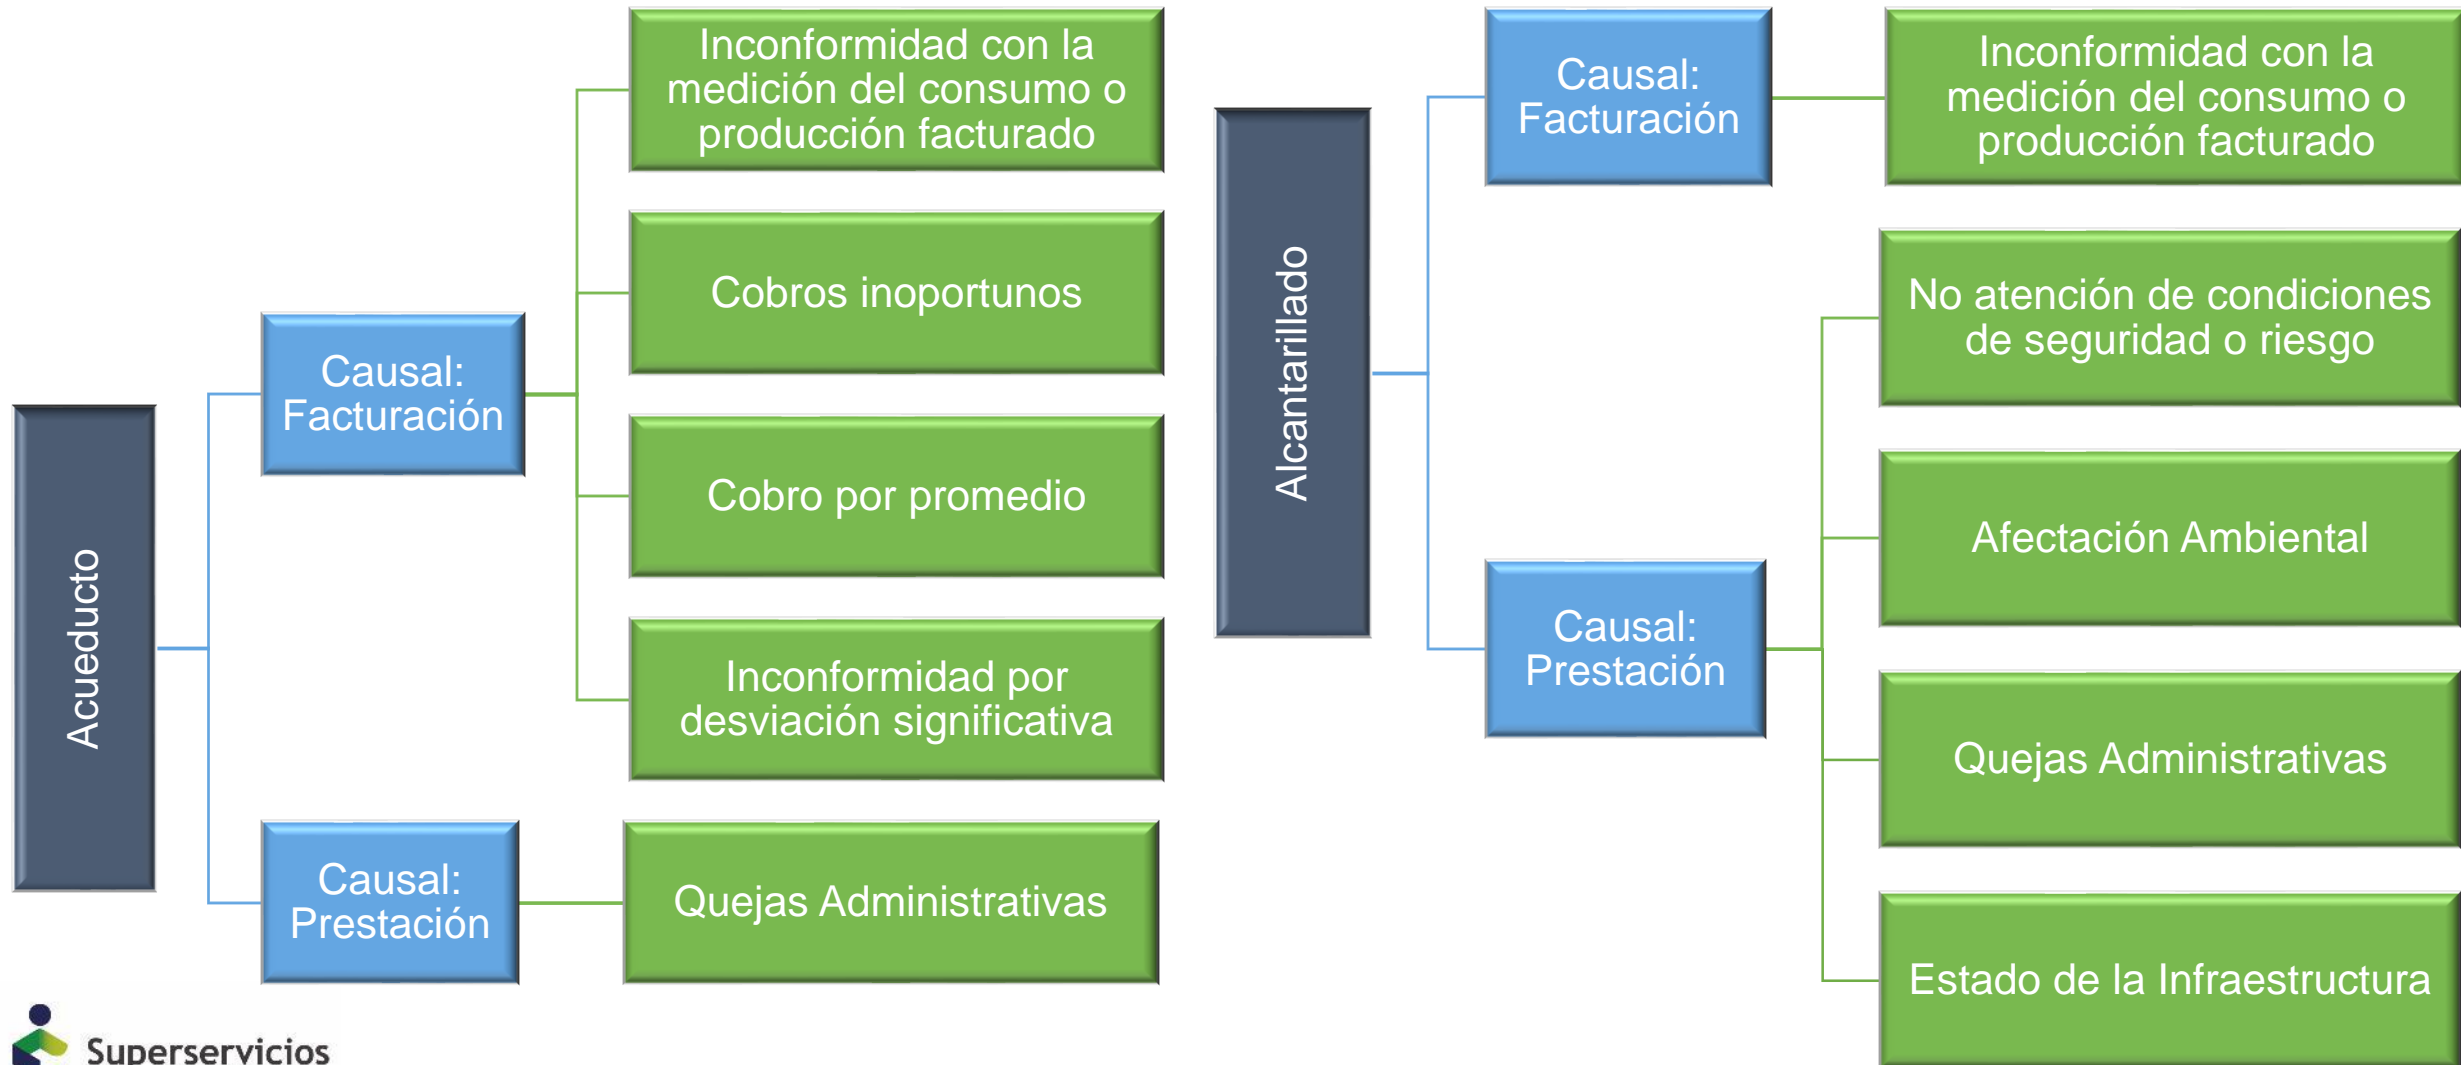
Acueducto

Causal: Facturación

Inconformidad con la medición del consumo o producción facturado

Cobros inoportunos

Cobro por promedio

Inconformidad por desviación significativa

Causal: Prestación

Quejas Administrativas

Alcantarillado

Causal: Facturación

Inconformidad con la medición del consumo o producción facturado

Causal: Prestación

No atención de condiciones de seguridad o riesgo

Afectación Ambiental

Quejas Administrativas

Estado de la Infraestructura

Superservicios